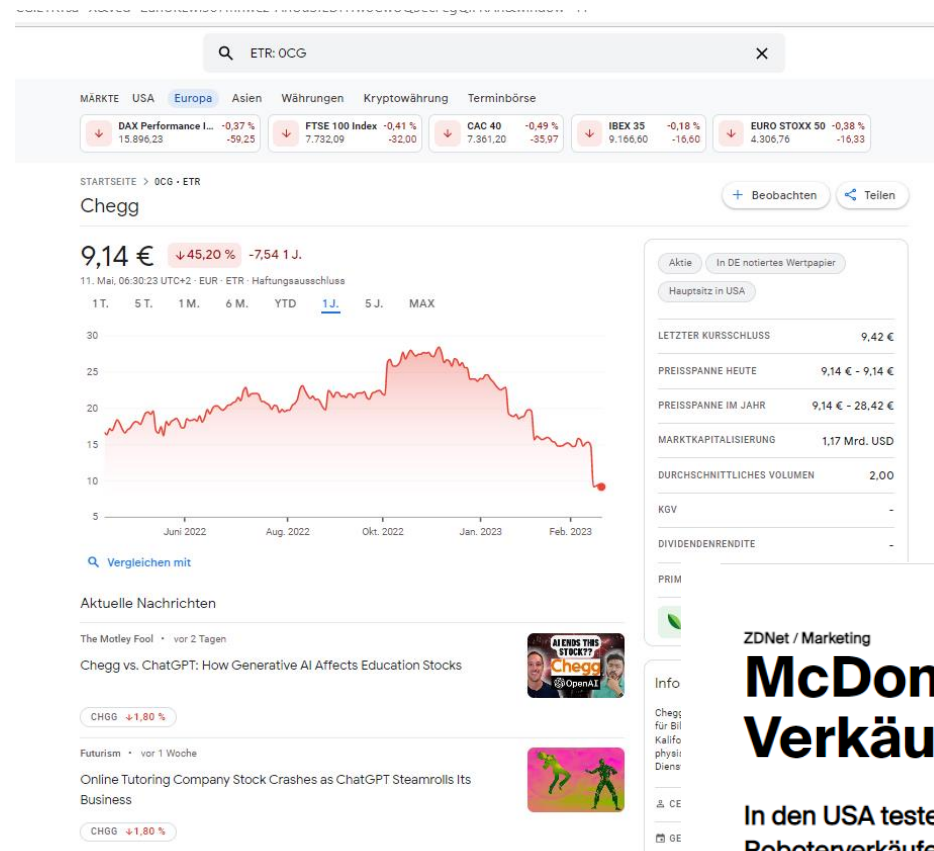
ETR: 0CG

MÄRKTE USA Europa Asien Währungen Kryptowährung Terminbörse

| DAX Performance I... | -0,37 % |
|---|---|
| 15.896,23 | -59,25 |

| FTSE 100 Index | -0,41 % |
|---|---|
| 7.732,09 | -32,00 |

| CAC 40 | -0,49 % |
|---|---|
| 7.361,20 | -35,97 |

| IBEX 35 | -0,18 % |
|---|---|
| 9.166,60 | -16,60 |

| EURO STOXX 50 | -0,38 % |
|---|---|
| 4.306,76 | -16,33 |

STARTSEITE > 0CG • ETR

Chegg

Beobachten Teilen

9,14 € ↓45,20 % -7,54 1 J.

11. Mai, 06:30:23 UTC+2 · EUR · ETR · Haftungsausschluss

1 T. 5 T. 1 M. 6 M. YTD 1 J. 5 J. MAX

30 25 20 15 10 5

Juni 2022 Aug. 2022 Okt. 2022 Jan. 2023 Feb. 2023

Vergleichen mit

Aktie In DE notiertes Wertpapier Hauptsitz in USA

| LETZTER KURSSCHLUSS | 9,42 € |
|---|---|
| PREISSPANNE HEUTE | 9,14 € - 9,14 € |
| PREISSPANNE IM JAHR | 9,14 € - 28,42 € |
| MARKTKAPITALISIERUNG | 1,17 Mrd. USD |
| DURCHSCHNITTLICHES VOLUMEN | 2,00 |
| KGV | - |
| DIVIDENDENRENDITE | - |
| PRIM | |

Aktuelle Nachrichten

The Motley Fool • vor 2 Tagen

Chegg vs. ChatGPT: How Generative AI Affects Education Stocks

AI ENDS THIS STOCK?? Chegg OpenAI

CHGG ↓1,80 %

Futurism • vor 1 Woche

Online Tutoring Company Stock Crashes as ChatGPT Steamrolls Its Business

CHGG ↓1,80 %

Info

Chegg für Bi Kalifo physis Diens

CE

GE

ZDNet / Marketing

McDon

Verkäu

In den USA teste

Roboterverkäufe